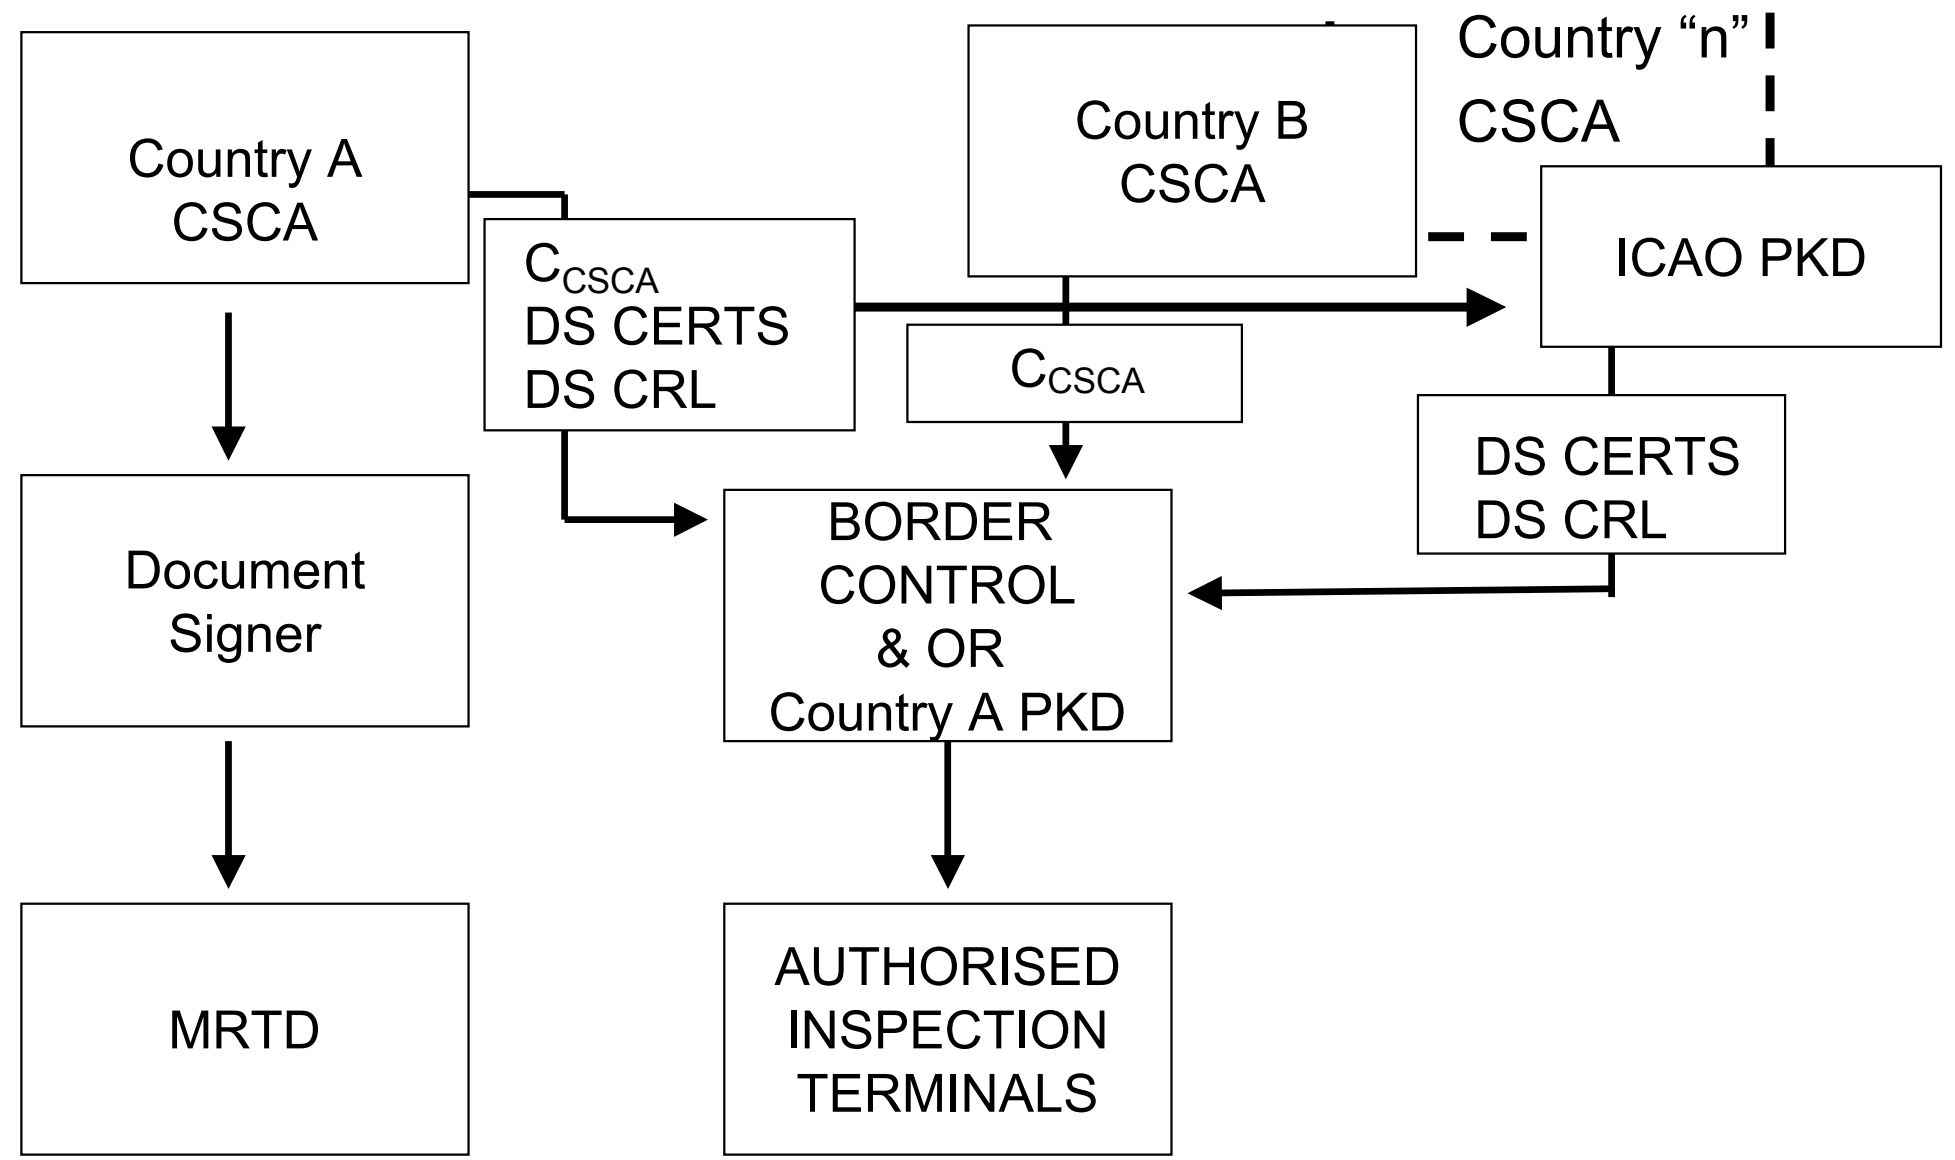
Country A CSCA

Country B CSCA

Country “n” CSCA

$C_{CSCA}$
DS CERTS
DS CRL

ICAO PKD

$C_{CSCA}$

DS CERTS
DS CRL

Document Signer

BORDER CONTROL & OR Country A PKD

MRTD

AUTHORISED INSPECTION TERMINALS